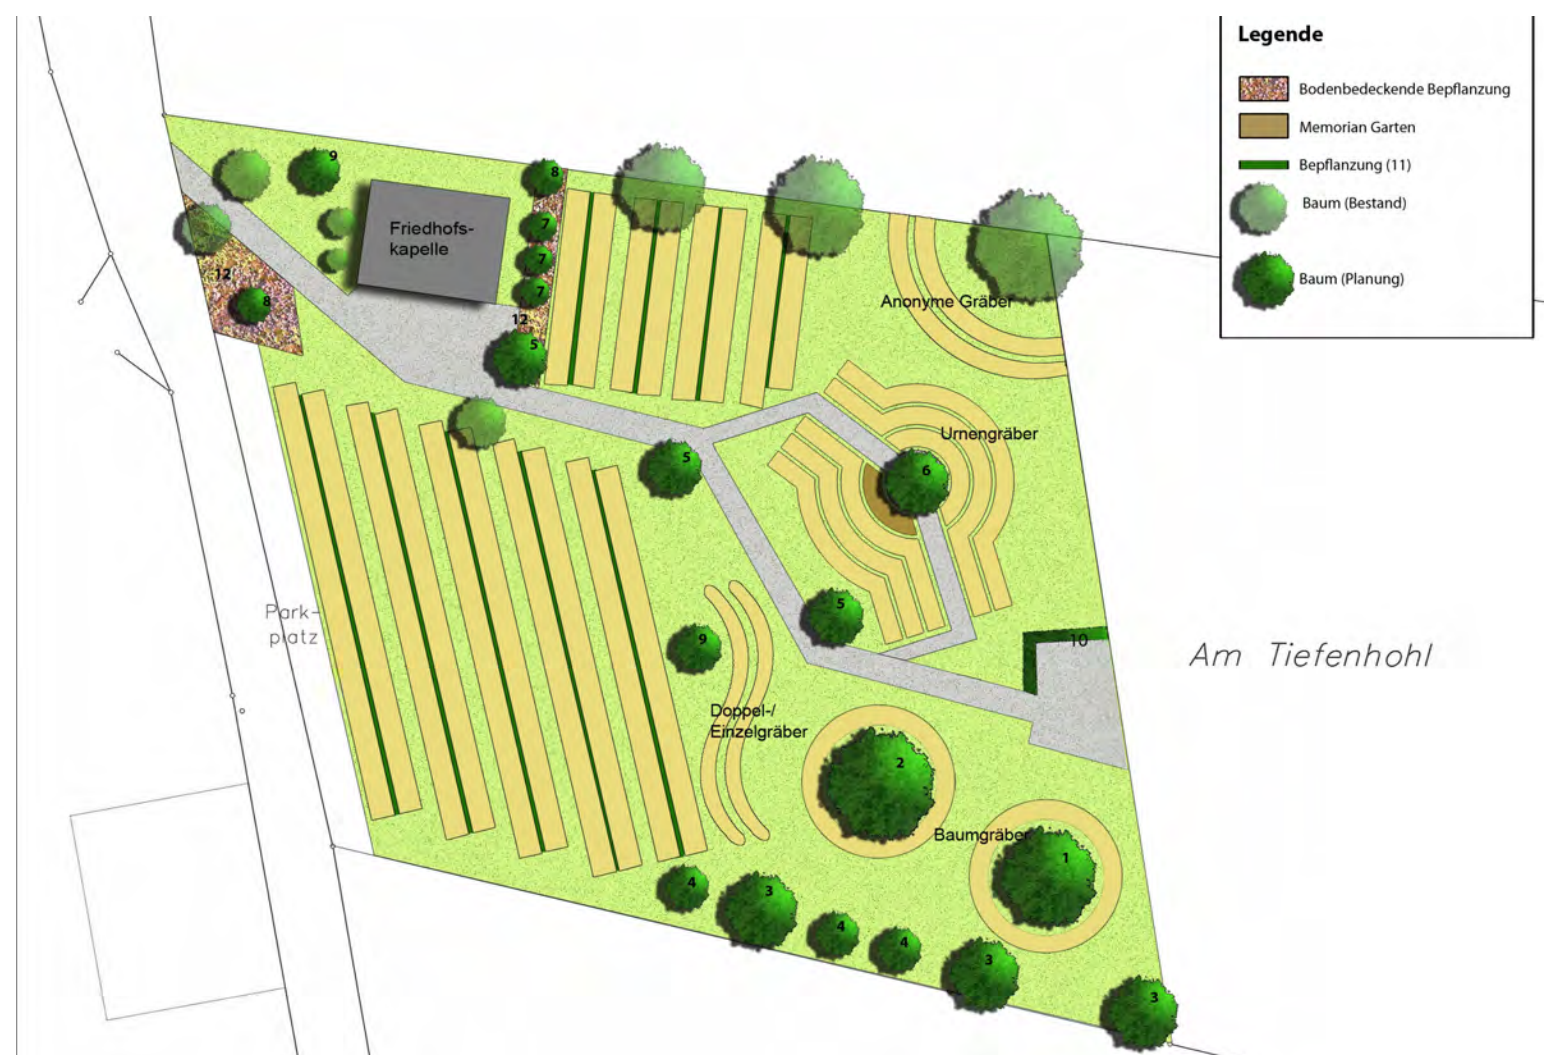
Legende

Bodenbedeckende Bepflanzung

Memorian Garten

Bepflanzung (11)

Baum (Bestand)

Baum (Planung)

9

8

Friedhofskapelle

7

7

7

12

8

12

5

Anonyme Gräber

Urnengräber

5

6

5

Parkplatz

9

10

Am Tiefenhohl

Doppel-/ Einzelgräber

2

Baumgräber

1

4

3

4

4

3

3